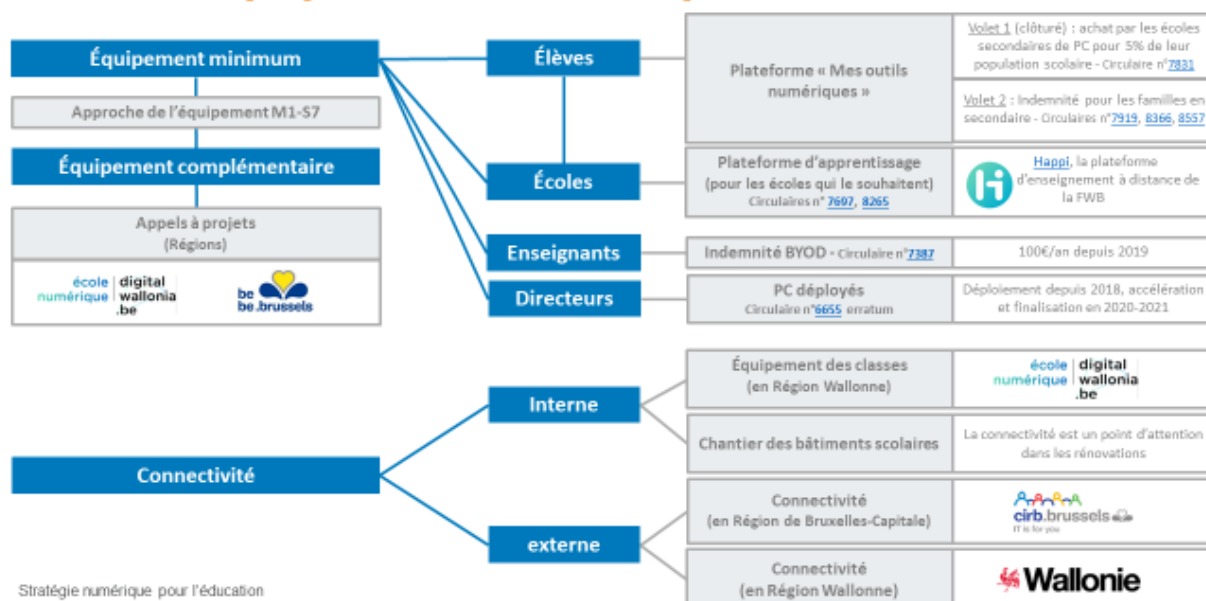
Équipement minimum

Approche de l'équipement M1-S7

Équipement complémentaire

Appels à projets
(Régions)

école numérique | digital wallonia .be

be be.brussels

Élèves

Écoles

Enseignants

Directeurs

Plateforme « Mes outils numériques »

Volet 1 (clôturé) : achat par les écoles secondaires de PC pour 5% de leur population scolaire - Circulaire n°7831

Volet 2 : Indemnité pour les familles en secondaire - Circulaires n°7919, 8366, 8557

Plateforme d'apprentissage
(pour les écoles qui le souhaitent)
Circulaires n° 7697, 8265

Happi, la plateforme d'enseignement à distance de la FWB

Indemnité BYOD - Circulaire n°7387

100€/an depuis 2019

PC déployés
Circulaire n°6655 erratum

Déploiement depuis 2018, accélération et finalisation en 2020-2021

Connectivité

Interne

externe

Équipement des classes
(en Région Wallonne)

école numérique | digital wallonia .be

Chantier des bâtiments scolaires

La connectivité est un point d'attention dans les rénovations

Connectivité
(en Région de Bruxelles-Capitale)

cirb.brussels
IT is for you

Connectivité
(en Région Wallonne)

Wallonie

Stratégie numérique pour l'éducation